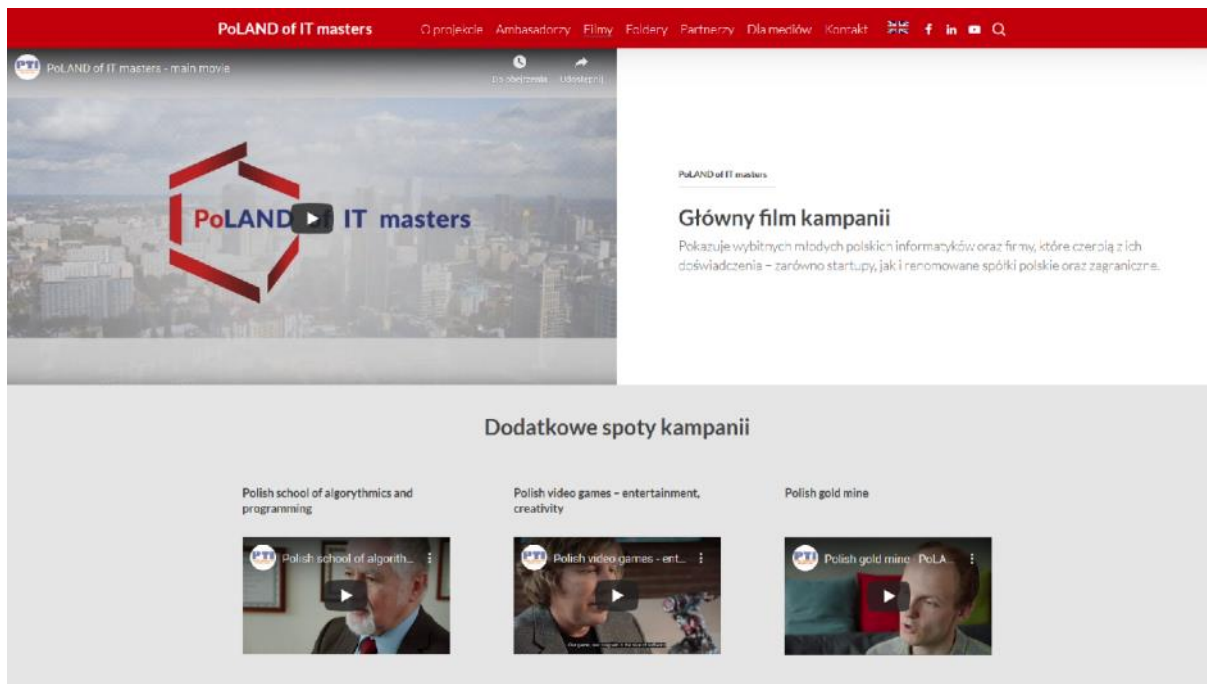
PoLAND of IT masters

O projekcie Ambasadorzy Filmy Foldery Partnerzy Dla mediów Kontakt

PTI PoLAND of IT masters - main movie

Do obejrzenia Udostępnij

PoLAND of IT masters

PoLAND of IT masters

Główny film kampanii

Pokazuje wybitnych młodych polskich informatyków oraz firmy, które czerpią z ich doświadczenia – zarówno startupy, jak i renomowane spółki polskie oraz zagraniczne.

Dodatkowe spoty kampanii

Polish school of algorythmics and programming

PTI Polish school of algorith...

Polish video games – entertainment, creativity

PTI Polish video games - ent...

Polish gold mine

PTI Polish gold mine · PoLA...